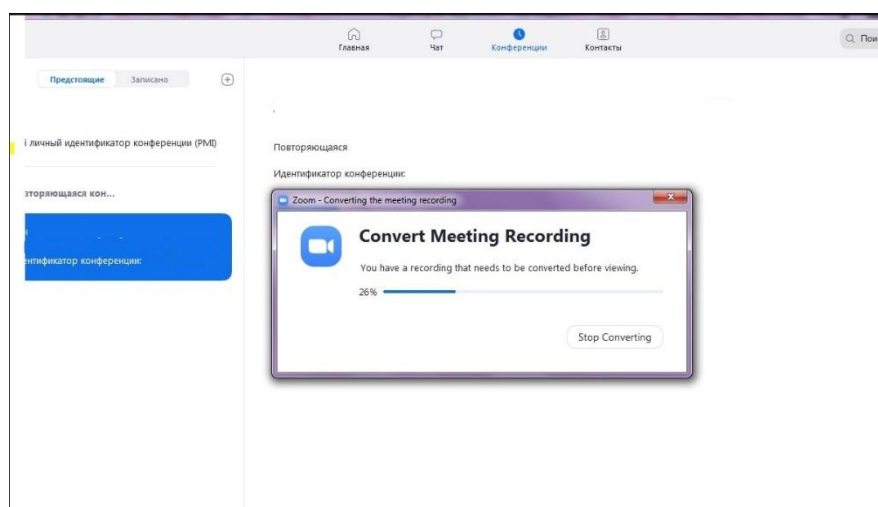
Главная Чат Конференции Контакты

Пои

Предстоящие Записано

і личный идентификатор конференции (PMI)

зторяющаяся кон...

ентификатор конференции:

Повторяющаяся

Идентификатор конференции:

Zoom - Converting the meeting recording

Convert Meeting Recording

You have a recording that needs to be converted before viewing.

26%

Stop Converting